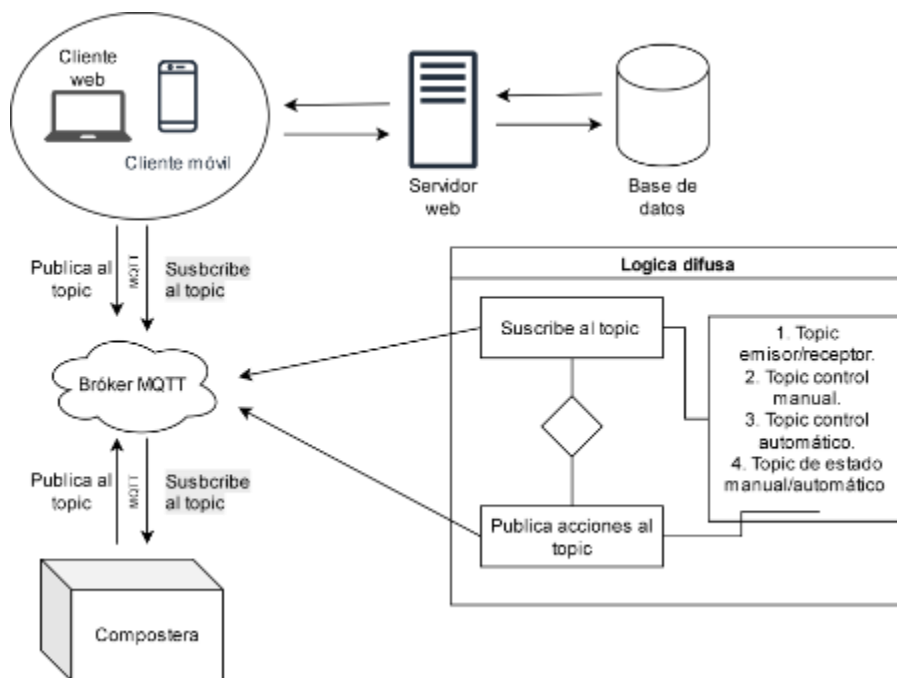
Cliente web

Cliente móvil

Servidor web

Base de datos

Publica al topic

MQTT

Suscbribe al topic

Logica difusa

Suscribe al topic

1. Topic emisor/receptor.
2. Topic control manual.
3. Topic control automático.
4. Topic de estado manual/automático

Bróker MQTT

Publica acciones al topic

Publica al topic

MQTT

Suscbribe al topic

Compostera